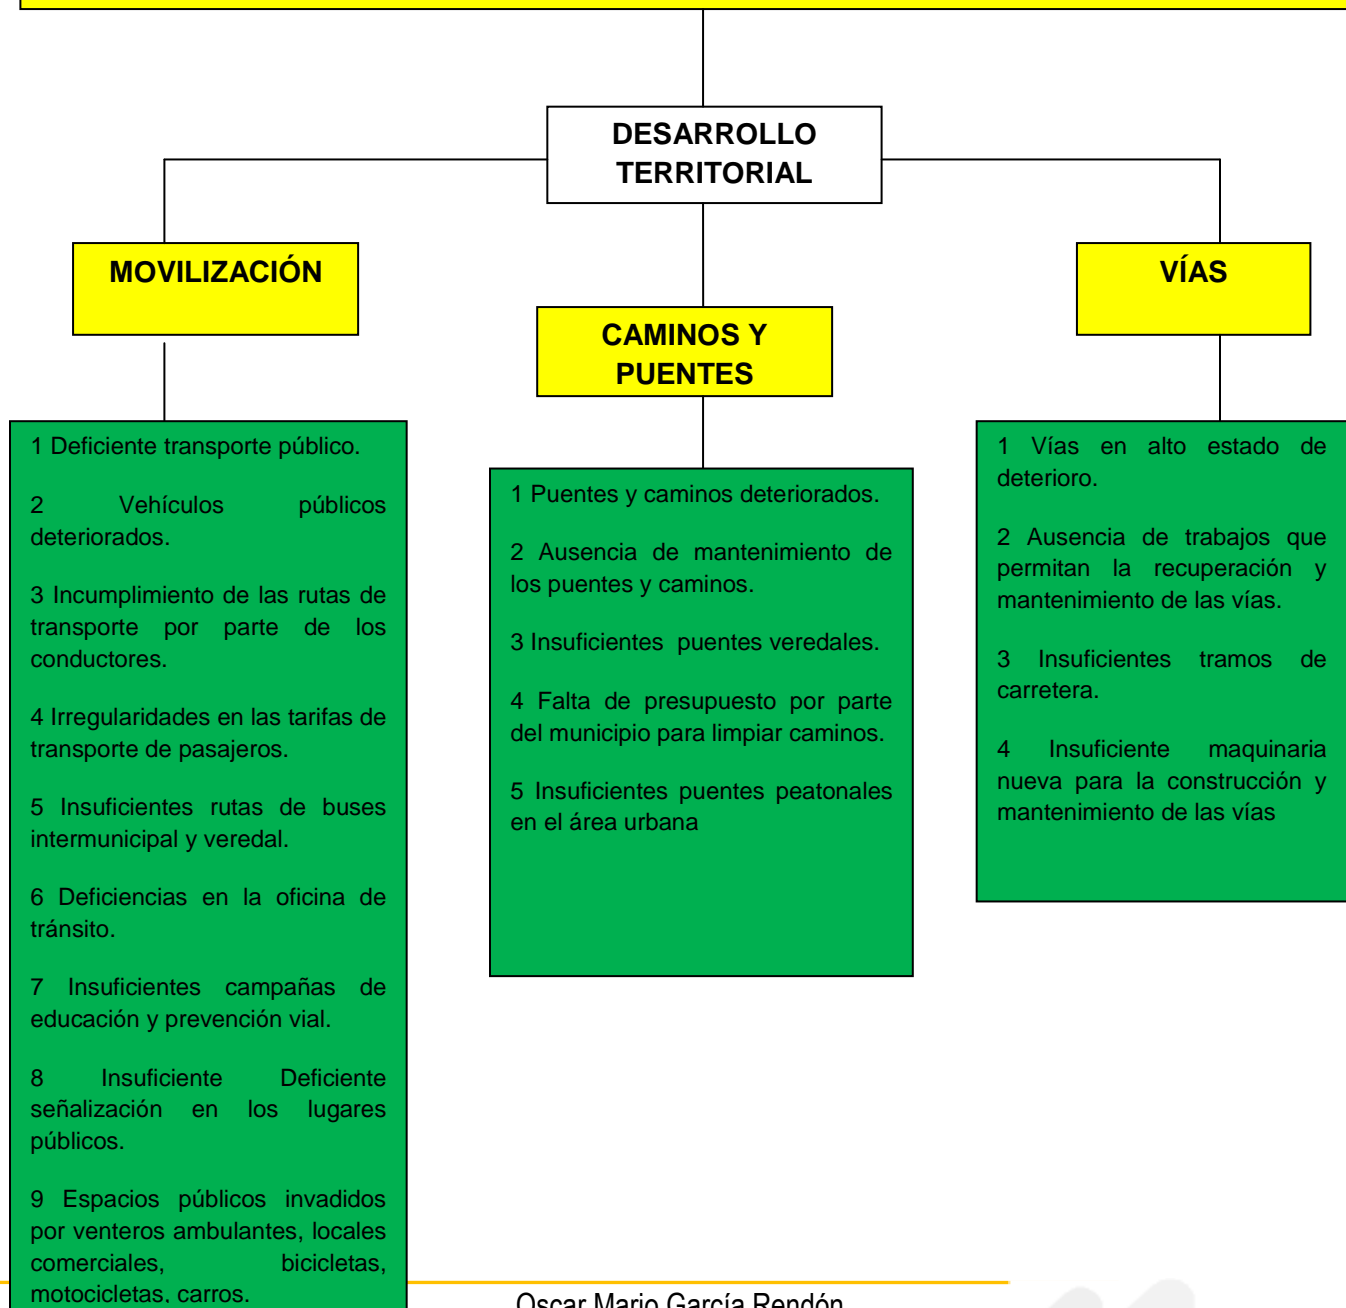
DESARROLLO TERRITORIAL

MOVILIZACIÓN

CAMINOS Y PUENTES

VÍAS

1 Deficiente transporte público.

2 Vehículos públicos deteriorados.

3 Incumplimiento de las rutas de transporte por parte de los conductores.

4 Irregularidades en las tarifas de transporte de pasajeros.

5 Insuficientes rutas de buses intermunicipal y veredal.

6 Deficiencias en la oficina de tránsito.

7 Insuficientes campañas de educación y prevención vial.

8 Insuficiente Deficiente señalización en los lugares públicos.

9 Espacios públicos invadidos por venteros ambulantes, locales comerciales, bicicletas, motocicletas, carros.

1 Puentes y caminos deteriorados.

2 Ausencia de mantenimiento de los puentes y caminos.

3 Insuficientes puentes veredales.

4 Falta de presupuesto por parte del municipio para limpiar caminos.

5 Insuficientes puentes peatonales en el área urbana

1 Vías en alto estado de deterioro.

2 Ausencia de trabajos que permitan la recuperación y mantenimiento de las vías.

3 Insuficientes tramos de carretera.

4 Insuficiente maquinaria nueva para la construcción y mantenimiento de las vías

Oscar Mario García Rendón